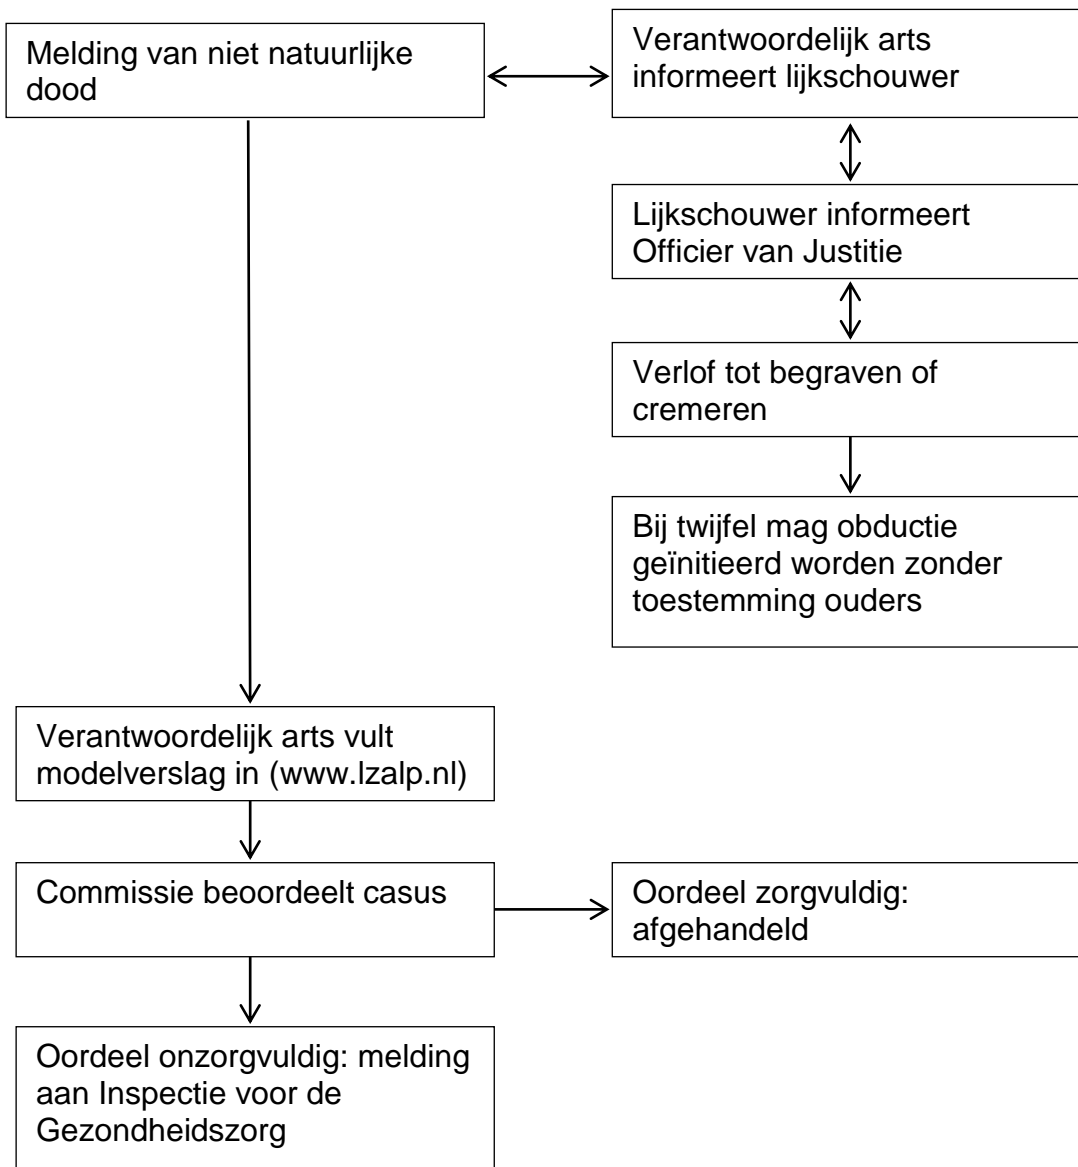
Melding van niet natuurlijke dood

Verantwoordelijk arts informeert lijkschouwer

Lijkschouwer informeert Officier van Justitie

Verlof tot begraven of cremeren

Bij twijfel mag obductie geïnitieerd worden zonder toestemming ouders

Verantwoordelijk arts vult modelverslag in (www.lzalp.nl)

Commissie beoordeelt casus

Oordeel zorgvuldig: afgehandeld

Oordeel onzorgvuldig: melding aan Inspectie voor de Gezondheidszorg